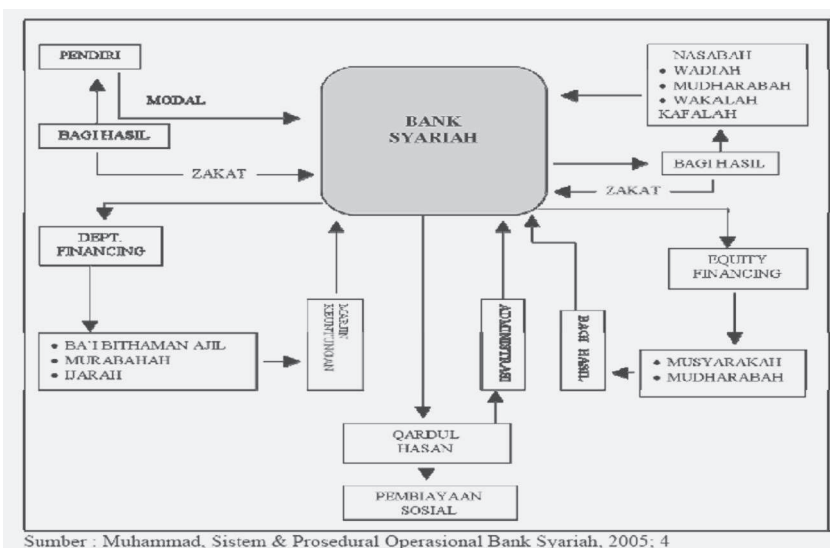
PENDIRI

MODAL

BAGI HASIL

ZAKAT

BANK SYARIAH

NASABAH
• WADIAH
• MUDHARABAH
• WAKALAH
KAFALAH

BAGI HASIL

ZAKAT

DEPT. FINANCING

EQUITY FINANCING

• BA'I BITHAMAN AJIL
• MURABAHAH
• IJARAH

MARJIN KEUNTUNGAN

ADMINISTRASI

BAGI HASIL

• MUSYARAKAH
• MUDHARABAH

QARDUL HASAN

PEMBIAYAAN SOSIAL

Sumber : Muhammad, Sistem & Prosedural Operasional Bank Syariah, 2005; 4